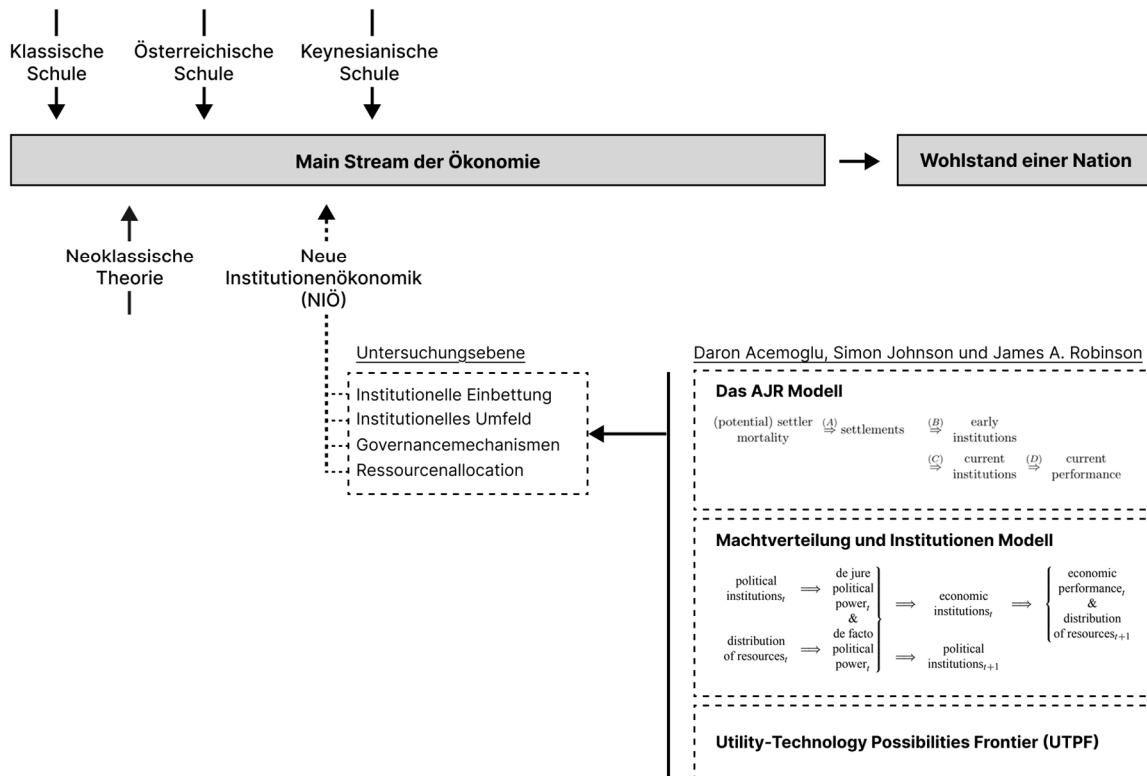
Klassische Schule

Österreichische Schule

Keynesianische Schule

Main Stream der Ökonomie

Wohlstand einer Nation

Neoklassische Theorie

Neue Institutionenökonomik (NIÖ)

Untersuchungsebene

Institutionelle Einbettung
Institutionelles Umfeld
Governancemechanismen
Ressourcenallocation

Daron Acemoglu, Simon Johnson und James A. Robinson

Das AJR Modell

(potential) settler mortality $\overset{(A)}{\Rightarrow}$ settlements $\overset{(B)}{\Rightarrow}$ early institutions $\overset{(C)}{\Rightarrow}$ current institutions $\overset{(D)}{\Rightarrow}$ current performance

Machtverteilung und Institutionen Modell

political institutions$_t$ $\Longrightarrow$ de jure political power$_t$ & distribution of resources$_t$ $\Longrightarrow$ de facto political power$_t$ $\Longrightarrow$ economic institutions$_t$ $\Longrightarrow$ economic performance$_t$ & distribution of resources$_{t+1}$

$\Longrightarrow$ political institutions$_{t+1}$

Utility-Technology Possibilities Frontier (UTPF)